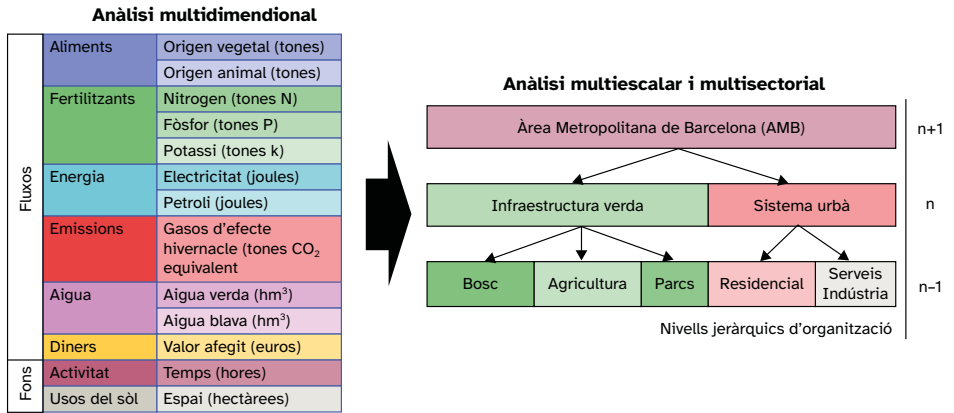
Anàlisi multidimendional

| | | |
|---|---|---|
| Fluxos | Aliments | Origen vegetal (tones) |
| | | Origen animal (tones) |
| | Fertilitzants | Nitrogen (tones N) |
| | | Fòsfor (tones P) |
| | | Potassi (tones k) |
| | Energia | Electricitat (joules) |
| | | Petroli (joules) |
| | Emissions | Gasos d'efecte hivernacle (tones $CO_2$ equivalent |
| | Aigua | Aigua verda ($hm^3$) |
| | | Aigua blava ($hm^3$) |
| | Diners | Valor afegit (euros) |
| Fons | Activitat | Temps (hores) |
| | Usos del sòl | Espai (hectàrees) |

Anàlisi multiescalar i multisectorial

Àrea Metropolitana de Barcelona (AMB) n+1

Infraestructura verda Sistema urbà n

Bosc Agricultura Parcs Residencial Serveis Indústria n–1

Nivells jeràrquics d'organització